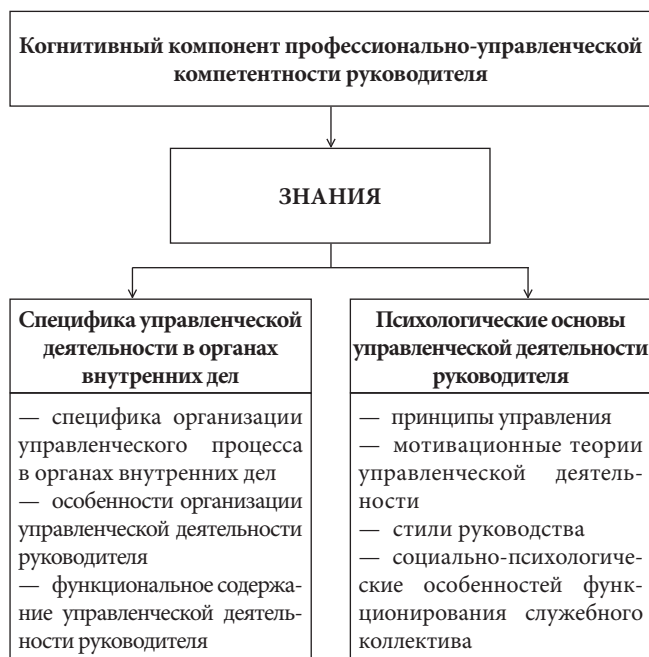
Когнитивный компонент профессионально-управленческой компетентности руководителя

ЗНАНИЯ

Специфика управленческой деятельности в органах внутренних дел

— специфика организации управленческого процесса в органах внутренних дел
— особенности организации управленческой деятельности руководителя
— функциональное содержание управленческой деятельности руководителя

Психологические основы управленческой деятельности руководителя

— принципы управления
— мотивационные теории управленческой деятельности
— стили руководства
— социально-психологические особенностей функционирования служебного коллектива